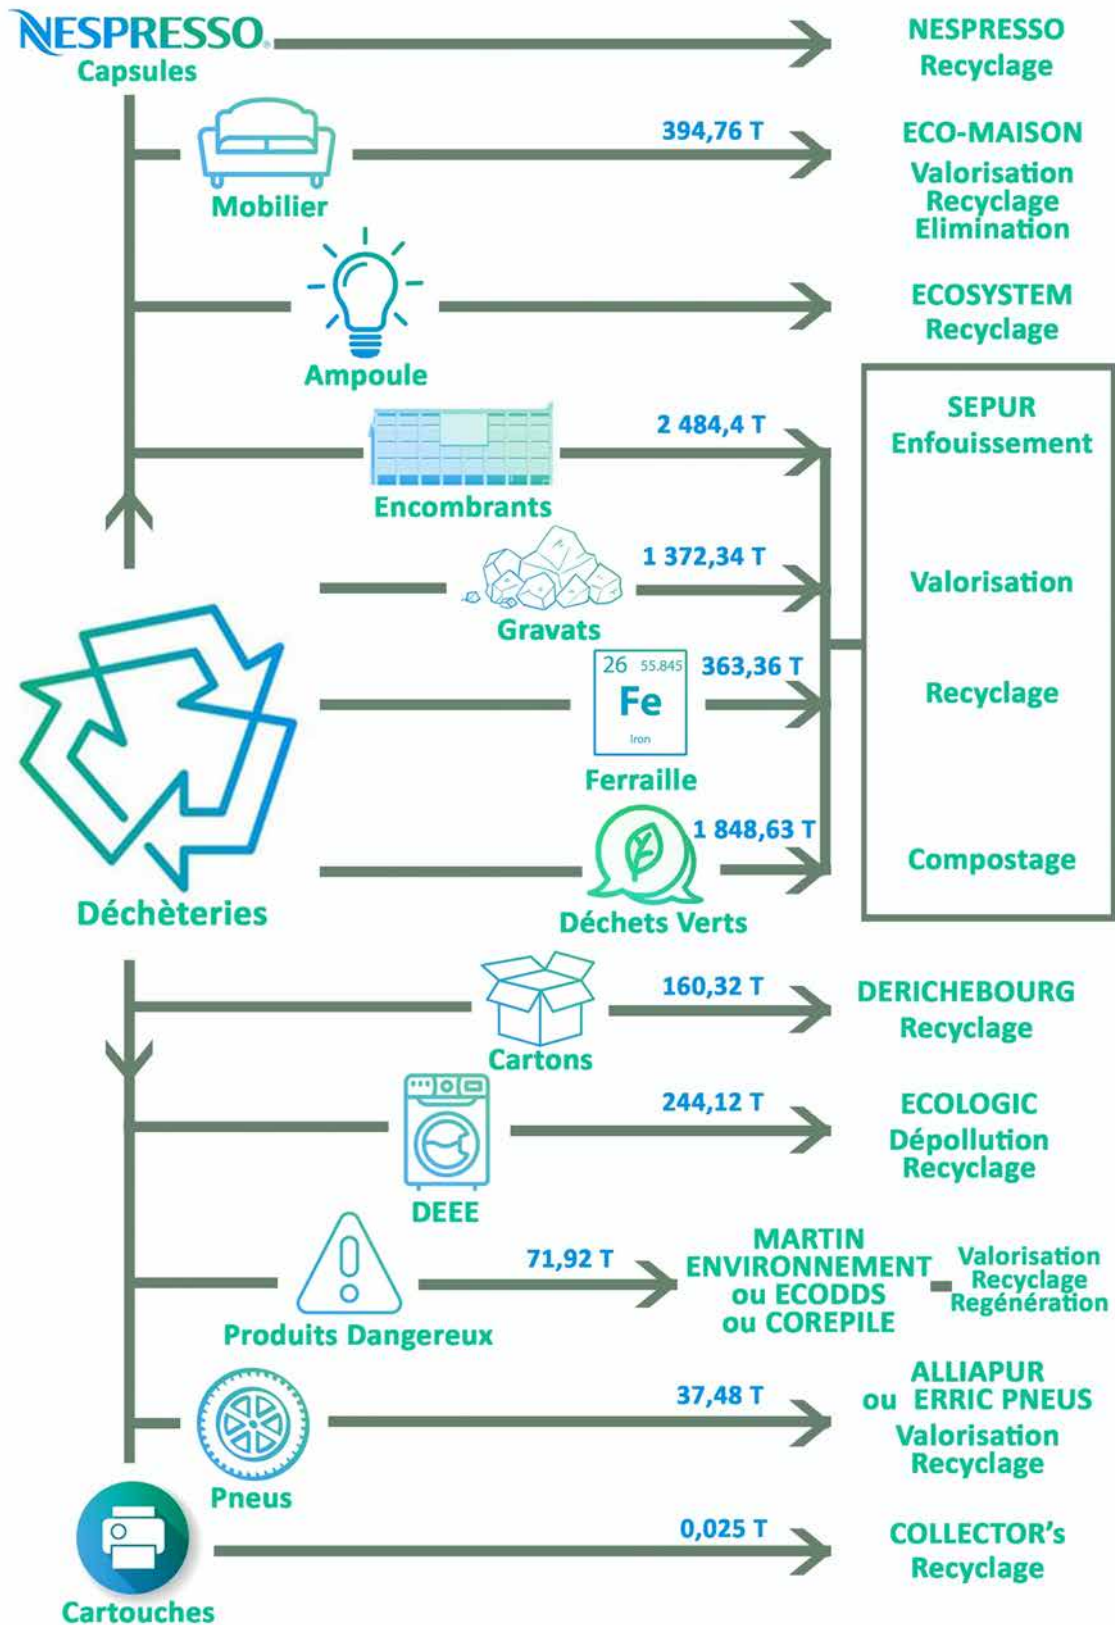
NESPRESSO
Capsules

NESPRESSO
Recyclage

Mobilier
394,76 T
ECO-MAISON
Valorisation
Recyclage
Elimination

Ampoule
ECOSYSTEM
Recyclage

Encombrants
2 484,4 T

Gravats
1 372,34 T

26 55.845
Fe
Iron
Ferraille
363,36 T

Déchets Verts
1 848,63 T

SEPUR
Enfouissement

Valorisation

Recyclage

Compostage

Déchèteries

Cartons
160,32 T
DERICHEBOURG
Recyclage

DEEE
244,12 T
ECOLOGIC
Dépollution
Recyclage

Produits Dangereux
71,92 T
MARTIN ENVIRONNEMENT ou ECODDS ou COREPILE
Valorisation
Recyclage
Regénération

Pneus
37,48 T
ALLIAPUR
ou ERRIC PNEUS
Valorisation
Recyclage

Cartouches
0,025 T
COLLECTOR's
Recyclage